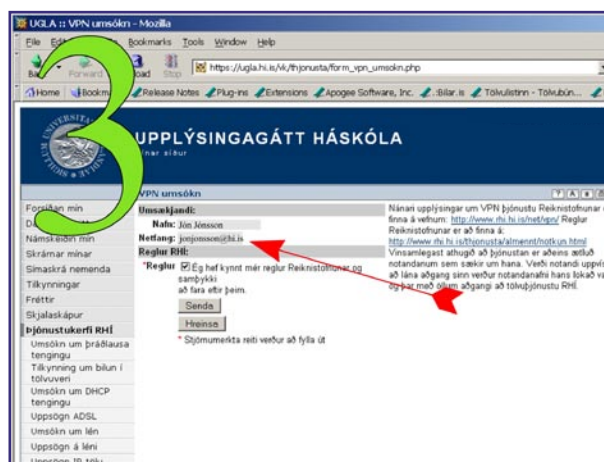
UGLA :: VPN umsókn - Mozilla

File Edit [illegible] Bookmarks Tools Window Help

Back Forward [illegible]oad Stop https://ugla.hi.is/vk/thjonusta/form_vpn_umsokn.php

Home Bookm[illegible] Release Notes Plug-ins Extensions Apogee Software, Inc. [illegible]Bilar.is Tölvulistinn - Tölvubún...

3

UPPLÝSINGAGÁTT HÁSKÓLA
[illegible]nar síður

VPN umsókn

Forsíðan mín
D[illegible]
Námskeiðin mín
Skrárnar mínar
Símaskrá nemenda
Tilkynningar
Fréttir
Skjalaskápur
Þjónustukerfi RHÍ
Umsókn um þráðlausa tengingu
Tilkynning um bilun í tölvuveri
Umsókn um DHCP tengingu
Uppsögn ADSL
Umsókn um lén
Uppsögn á léni
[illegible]

Umsækjandi:
Nafn: Jón Jónsson
Netfang: jonjonsson@hi.is
Reglur RHÍ:
*Reglur Ég hef kynnt mér reglur Reiknistofnunar og samþykki að fara eftir þeim.
Senda
Hreinsa
* Stjörnumerkta reiti verður að fylla út

Nánari upplýsingar um VPN þjónustu Reiknistofnunar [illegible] finna á vefnum: http://www.rhi.hi.is/net/vpn/ Reglur Reiknistofnunar er að finna á: http://www.rhi.hi.is/thjonusta/almennt/notkun.html
Vinsamlegast athugið að þjónustan er aðeins ætluð notandanum sem sækir um hana. Verði notandi uppvís að lána aðgang sinn verður notandanafni hans lokað va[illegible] og þar með öllum aðgangi að tölvuþjónustu RHÍ.